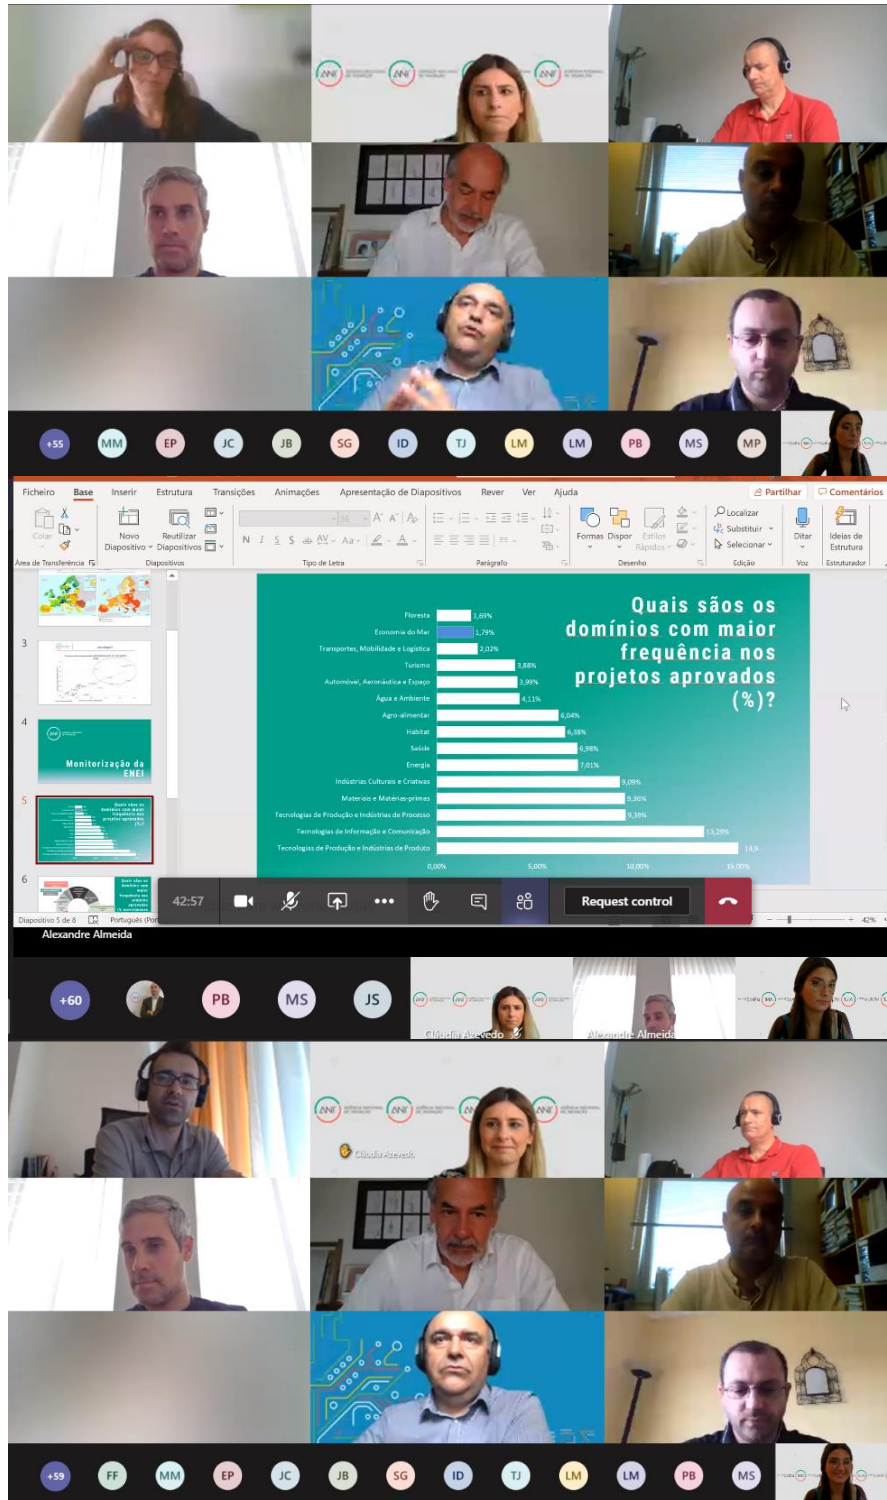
+55 MM EP JC JB SG ID TJ LM LM PB MS MP

Ficheiro Base Inserir Estrutura Transições Animações Apresentação de Diapositivos Rever Ver Ajuda Partilhar Comentários

Colar Novo Diapositivo Reutilizar Diapositivos Formas Dispor Estilos Rápidos Localizar Substituir Selecionar Ditar Ideias de Estrutura

Área de Transferência Diapositivos Tipo de Letra Parágrafo Desenho Edição Voz Estruturador

3

4 Monitorização da ENEI

5 Quais são os domínios com maior frequência nos projetos aprovados (%)?

6

Quais são os domínios com maior frequência nos projetos aprovados (%)?

| Domínio | % |
|---|---|
| Floresta | 1,69% |
| Economia do Mar | 1,79% |
| Transportes, Mobilidade e Logística | 2,02% |
| Turismo | 3,88% |
| Automóvel, Aeronáutica e Espaço | 3,99% |
| Água e Ambiente | 4,11% |
| Agro-alimentar | 6,04% |
| Habitat | 6,38% |
| Saúde | 6,98% |
| Energia | 7,01% |
| Indústrias Culturais e Criativas | 9,09% |
| Materiais e Matérias-primas | 9,36% |
| Tecnologias de Produção e Indústrias de Processo | 9,39% |
| Tecnologias de Informação e Comunicação | 13,29% |
| Tecnologias de Produção e Indústrias de Produto | 14,8 |

0,00% 5,00% 10,00% 15,00%

42:57 Request control

Diapositivo 5 de 8 Português (Por 42%

Alexandre Almeida

+60 PB MS JS

Cláudia Azevedo Alexandre Almeida

Cláudia Azevedo

+59 FF MM EP JC JB SG ID TJ LM LM PB MS